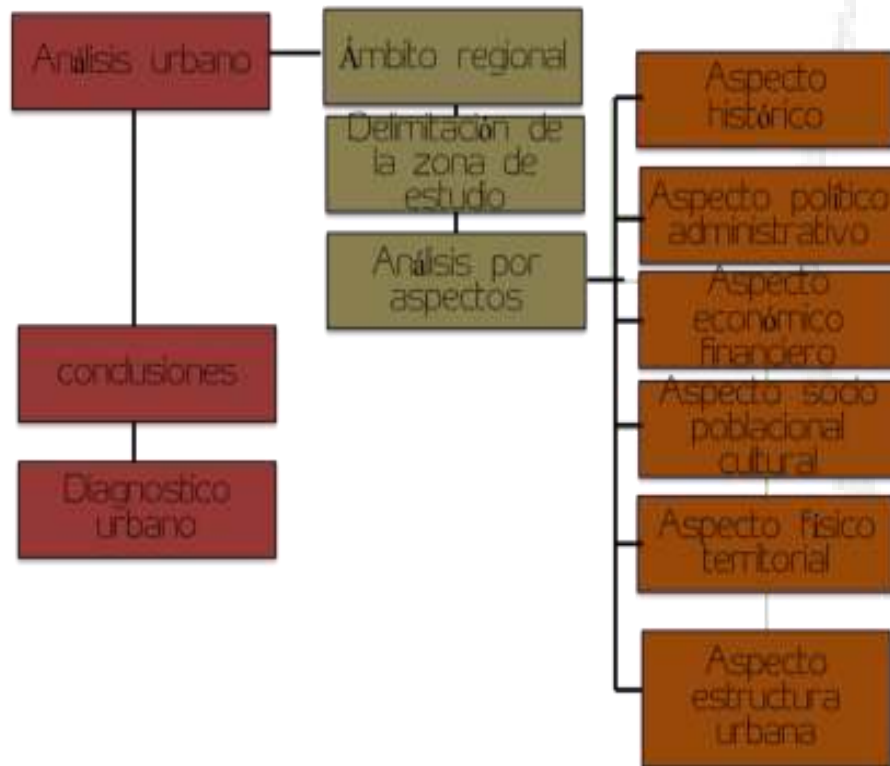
Análisis urbano

Ámbito regional

Delimitación de la zona de estudio

Análisis por aspectos

Aspecto histórico

Aspecto político administrativo

Aspecto económico financiero

Aspecto socio poblacional cultural

Aspecto físico territorial

Aspecto estructura urbana

conclusiones

Diagnostico urbano